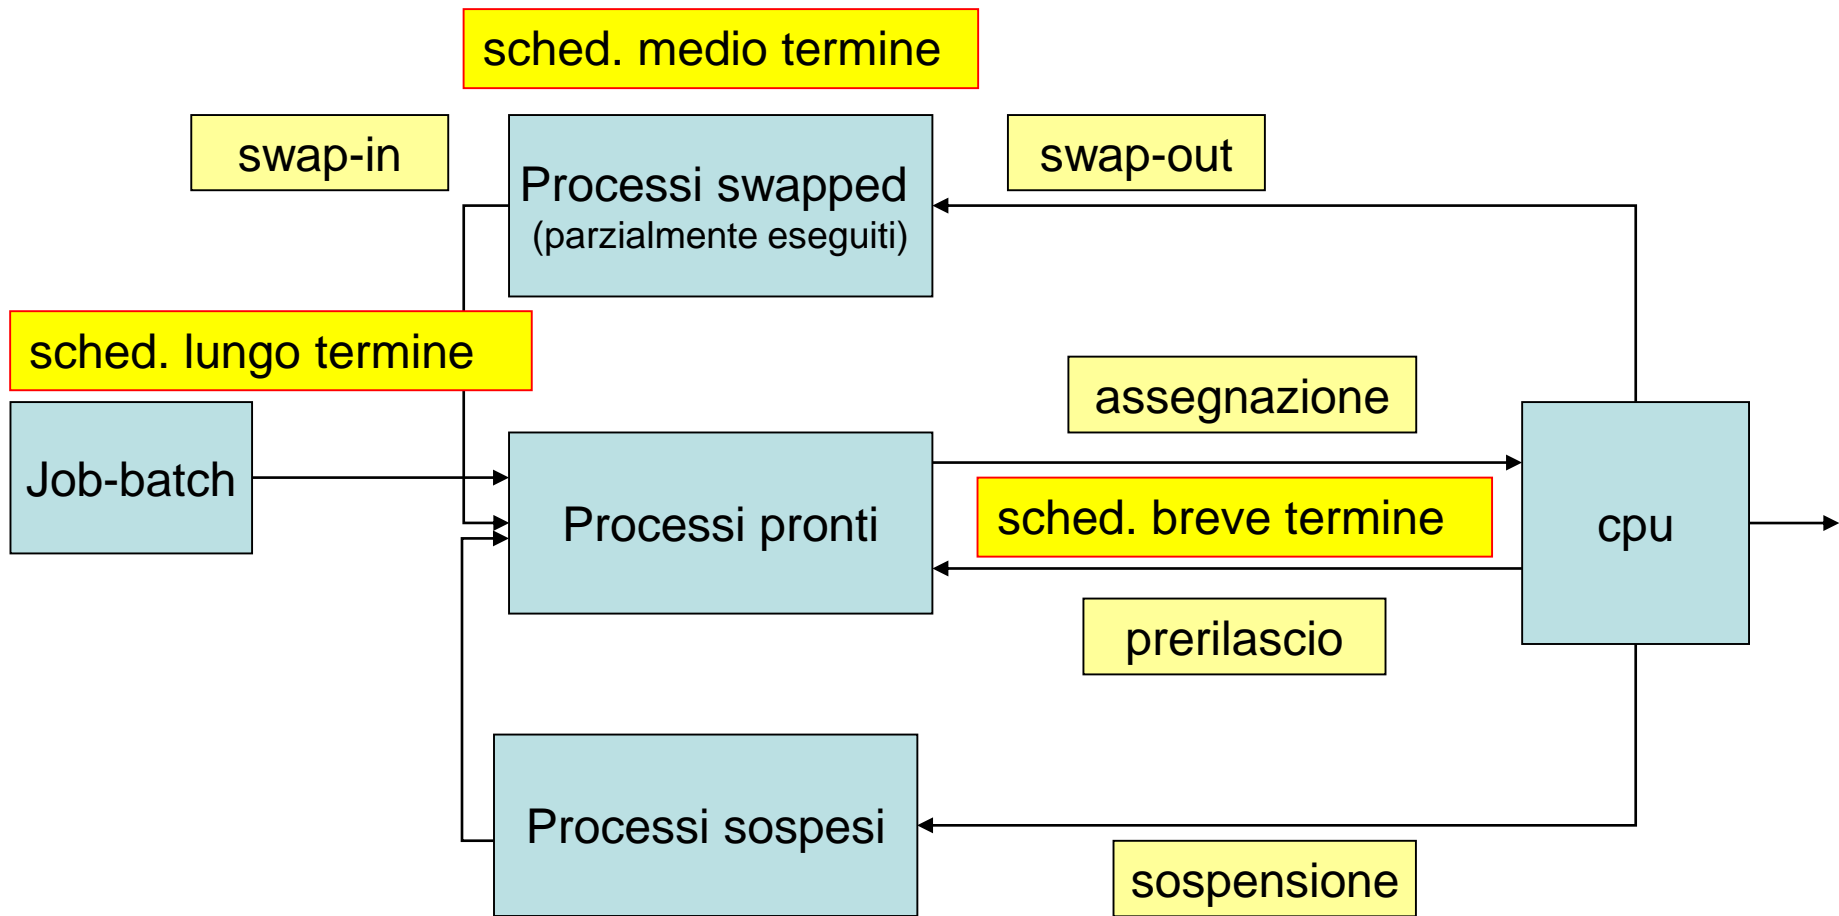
sched. medio termine

swap-in

Processi swapped
(parzialmente eseguiti)

swap-out

sched. lungo termine

assegnazione

Job-batch

Processi pronti

sched. breve termine

cpu

prerilascio

Processi sospesi

sospensione